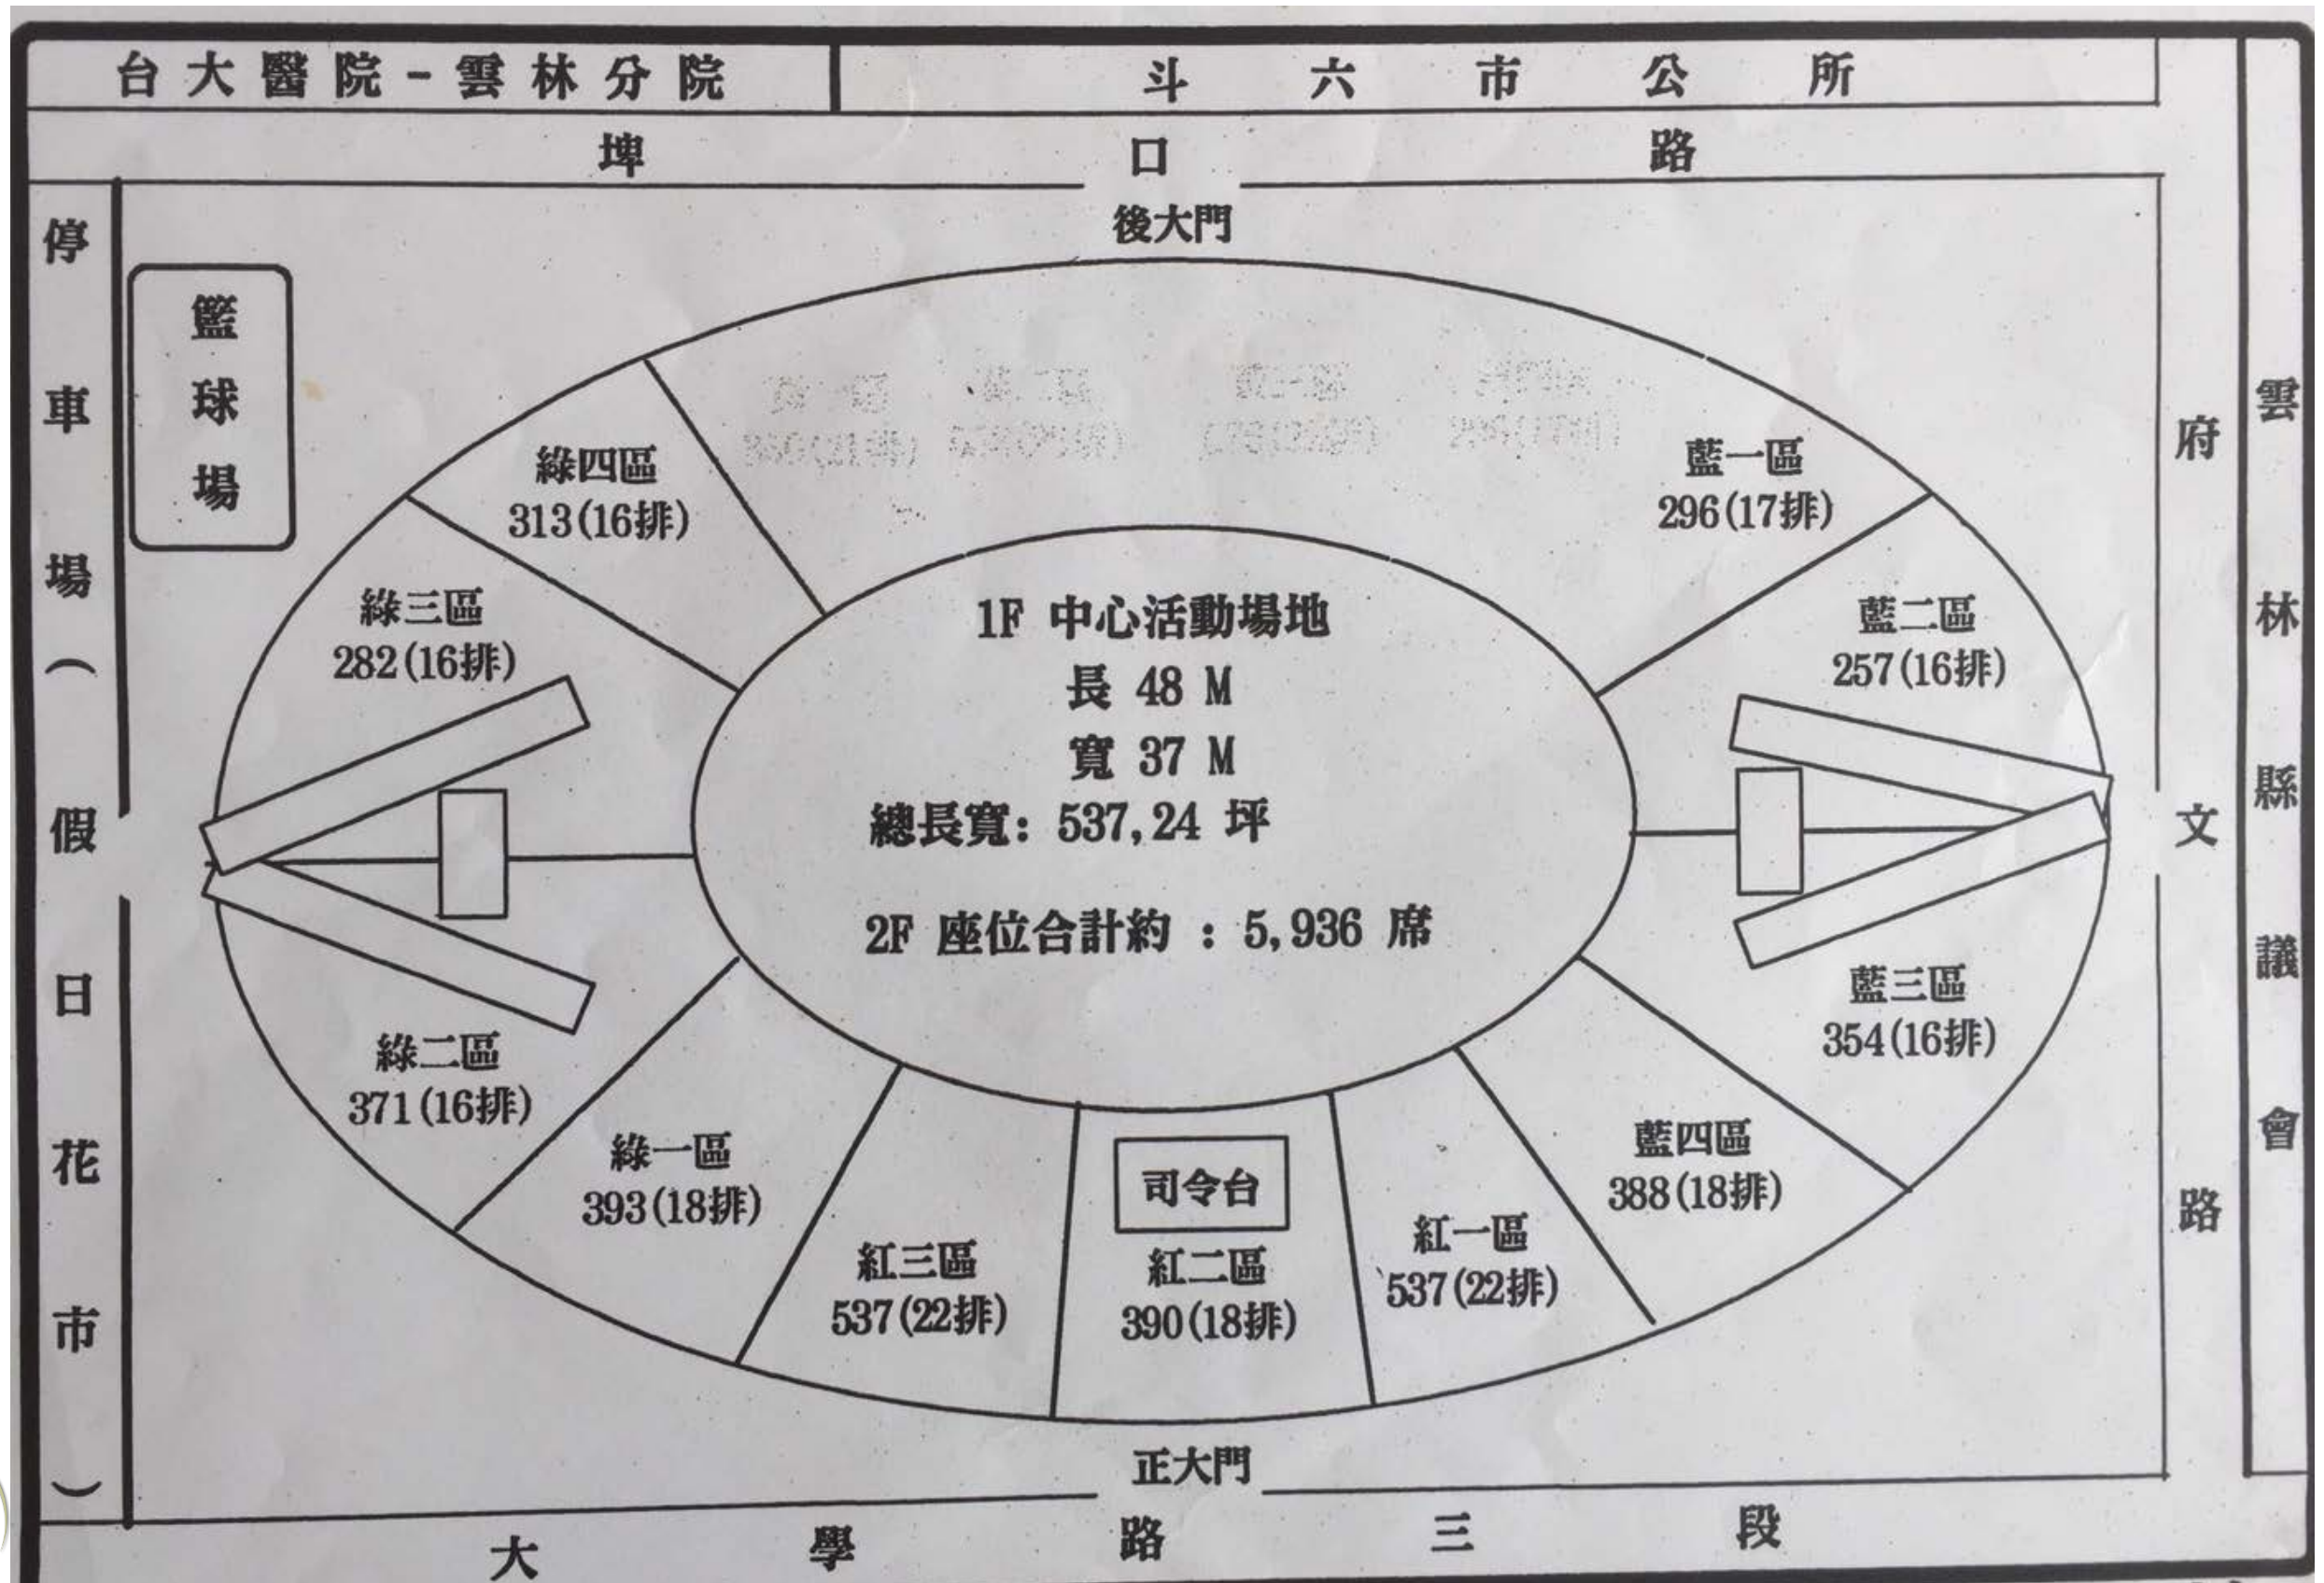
台大醫院－雲林分院

斗六市公所

埤口路

後大門

停車場（假日花市）

籃球場

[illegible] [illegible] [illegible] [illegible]

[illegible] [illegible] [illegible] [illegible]

綠四區
313(16排)

藍一區
296(17排)

綠三區
282(16排)

1F 中心活動場地
長 48 M
寬 37 M
總長寬：537,24 坪

2F 座位合計約：5,936 席

藍二區
257(16排)

藍三區
354(16排)

綠二區
371(16排)

綠一區
393(18排)

藍四區
388(18排)

司令台

紅三區
537(22排)

紅二區
390(18排)

紅一區
537(22排)

正大門

府文路

雲林縣議會

大學路三段